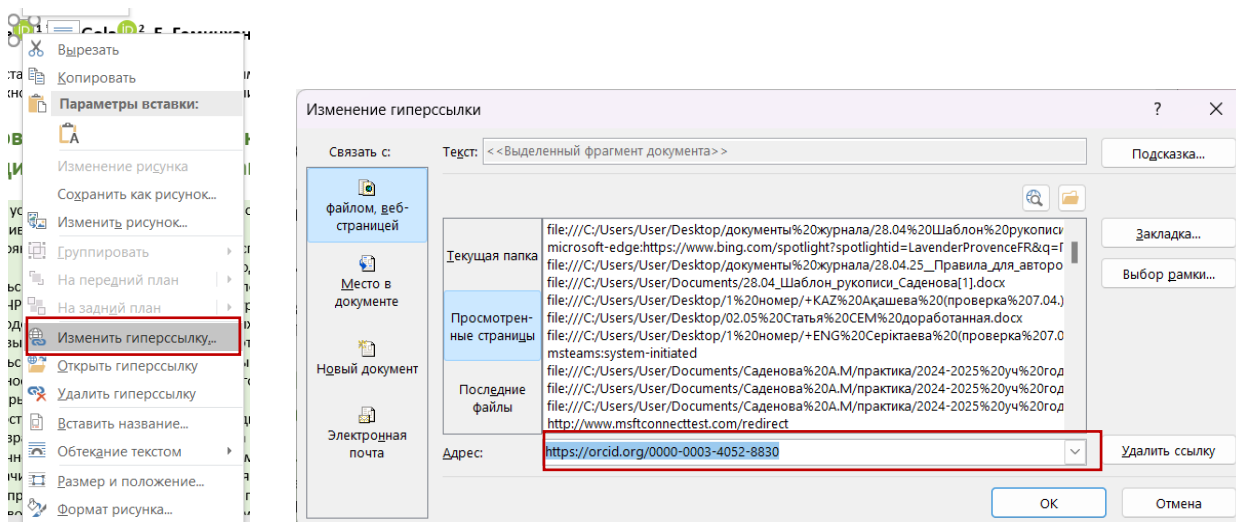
Вырезать
Копировать
Параметры вставки:
Изменение рисунка
Сохранить как рисунок...
Изменить рисунок...
Группировать
На передний план
На задний план
Изменить гиперссылку...
Открыть гиперссылку
Удалить гиперссылку
Вставить название...
Обтекание текстом
Размер и положение...
Формат рисунка...

Изменение гиперссылки
?
Связать с:
Текст: <<Выделенный фрагмент документа>>
Подсказка...
файлом, веб-страницей
Место в документе
Новый документ
Электронная почта
Текущая папка
Просмотренные страницы
Последние файлы
file:///C:/Users/User/Desktop/документы%20журнала/28.04%20Шаблон%20рукописи
microsoft-edge:https://www.bing.com/spotlight?spotlightid=LavenderProvenceFR&q=
file:///C:/Users/User/Desktop/документы%20журнала/28.04.25__Правила_для_авторо
file:///C:/Users/User/Documents/28.04_Шаблон_рукописи_Саденова[1].docx
file:///C:/Users/User/Desktop/1%20номер/+KAZ%20Ақашева%20(проверка%207.04.)
file:///C:/Users/User/Desktop/02.05%20Статья%20СЕМ%20доработанная.docx
file:///C:/Users/User/Desktop/1%20номер/+ENG%20Серіктаева%20(проверка%207.0
msteams:system-initiated
file:///C:/Users/User/Documents/Саденова%20А.М/практика/2024-2025%20уч%20год
file:///C:/Users/User/Documents/Саденова%20А.М/практика/2024-2025%20уч%20год
file:///C:/Users/User/Documents/Саденова%20А.М/практика/2024-2025%20уч%20год
http://www.msftconnecttest.com/redirect
Закладка...
Выбор рамки...
Адрес: https://orcid.org/0000-0003-4052-8830
Удалить ссылку
ОК
Отмена